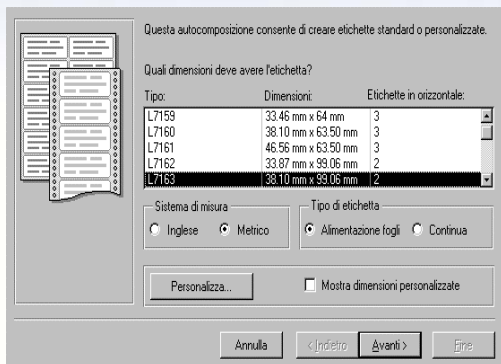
Questa autocomposizione consente di creare etichette standard o personalizzate.

Quali dimensioni deve avere l'etichetta?

| Tipo: | Dimensioni: | Etichette in orizzontale: |
|---|---|---|
| L7159 | 33.46 mm x 64 mm | 3 |
| L7160 | 38.10 mm x 63.50 mm | 3 |
| L7161 | 46.56 mm x 63.50 mm | 3 |
| L7162 | 33.87 mm x 99.06 mm | 2 |
| L7163 | 38.10 mm x 99.06 mm | 2 |

Sistema di misura
Inglese
Metrico

Tipo di etichetta
Alimentazione fogli
Continua

Personalizza...

Mostra dimensioni personalizzate

Annulla
< Indietro
Avanti >
Fine